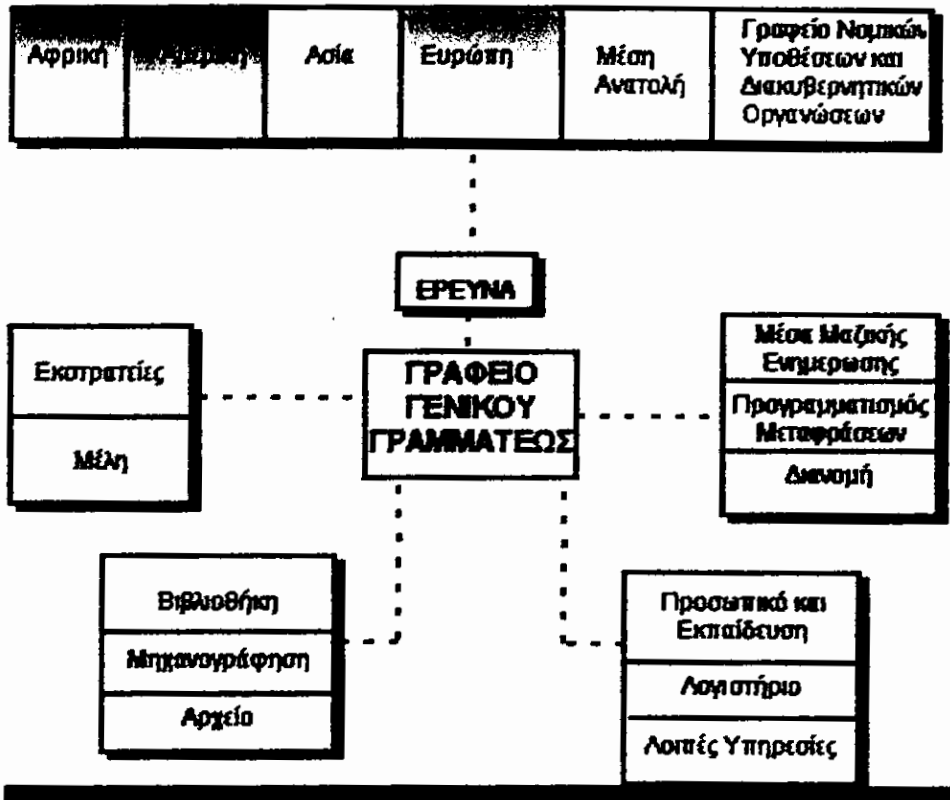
Αφρική

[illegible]

Ασία

Ευρώπη

Μέση Ανατολή

Γραφείο Νομικών Υποθέσεων και Διακυβερνητικών Οργανώσεων

ΕΡΕΥΝΑ

Εκστρατείες

Μέλη

ΓΡΑΦΕΙΟ ΓΕΝΙΚΟΥ ΓΡΑΜΜΑΤΕΩΣ

Μέσα Μαζικής Ενημέρωσης

Προγραμματισμός Μεταφράσεων

Διανομή

Βιβλιοθήκη

Μηχανογράφηση

Αρχείο

Προσωπικό και Εκπαίδευση

Λογιστήριο

Λοιπές Υπηρεσίες